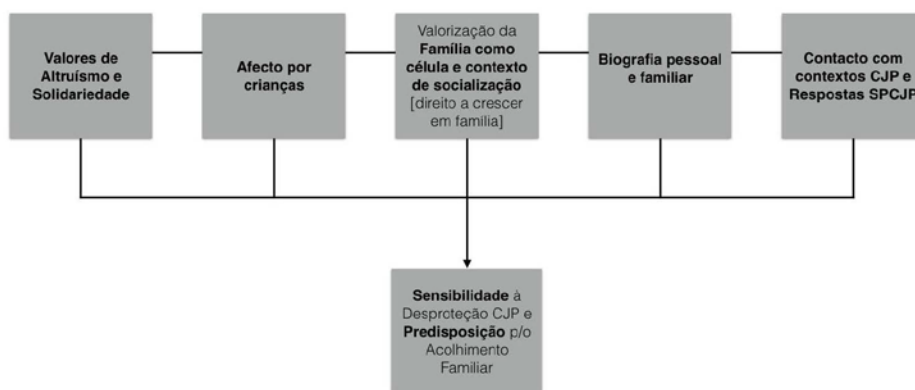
Valores de Altruísmo e Solidariedade

Afecto por crianças

Valorização da Família como célula e contexto de socialização [direito a crescer em família]

Biografia pessoal e familiar

Contacto com contextos CJP e Respostas SPCJP

Sensibilidade à Desproteção CJP e Predisposição p/o Acolhimento Familiar